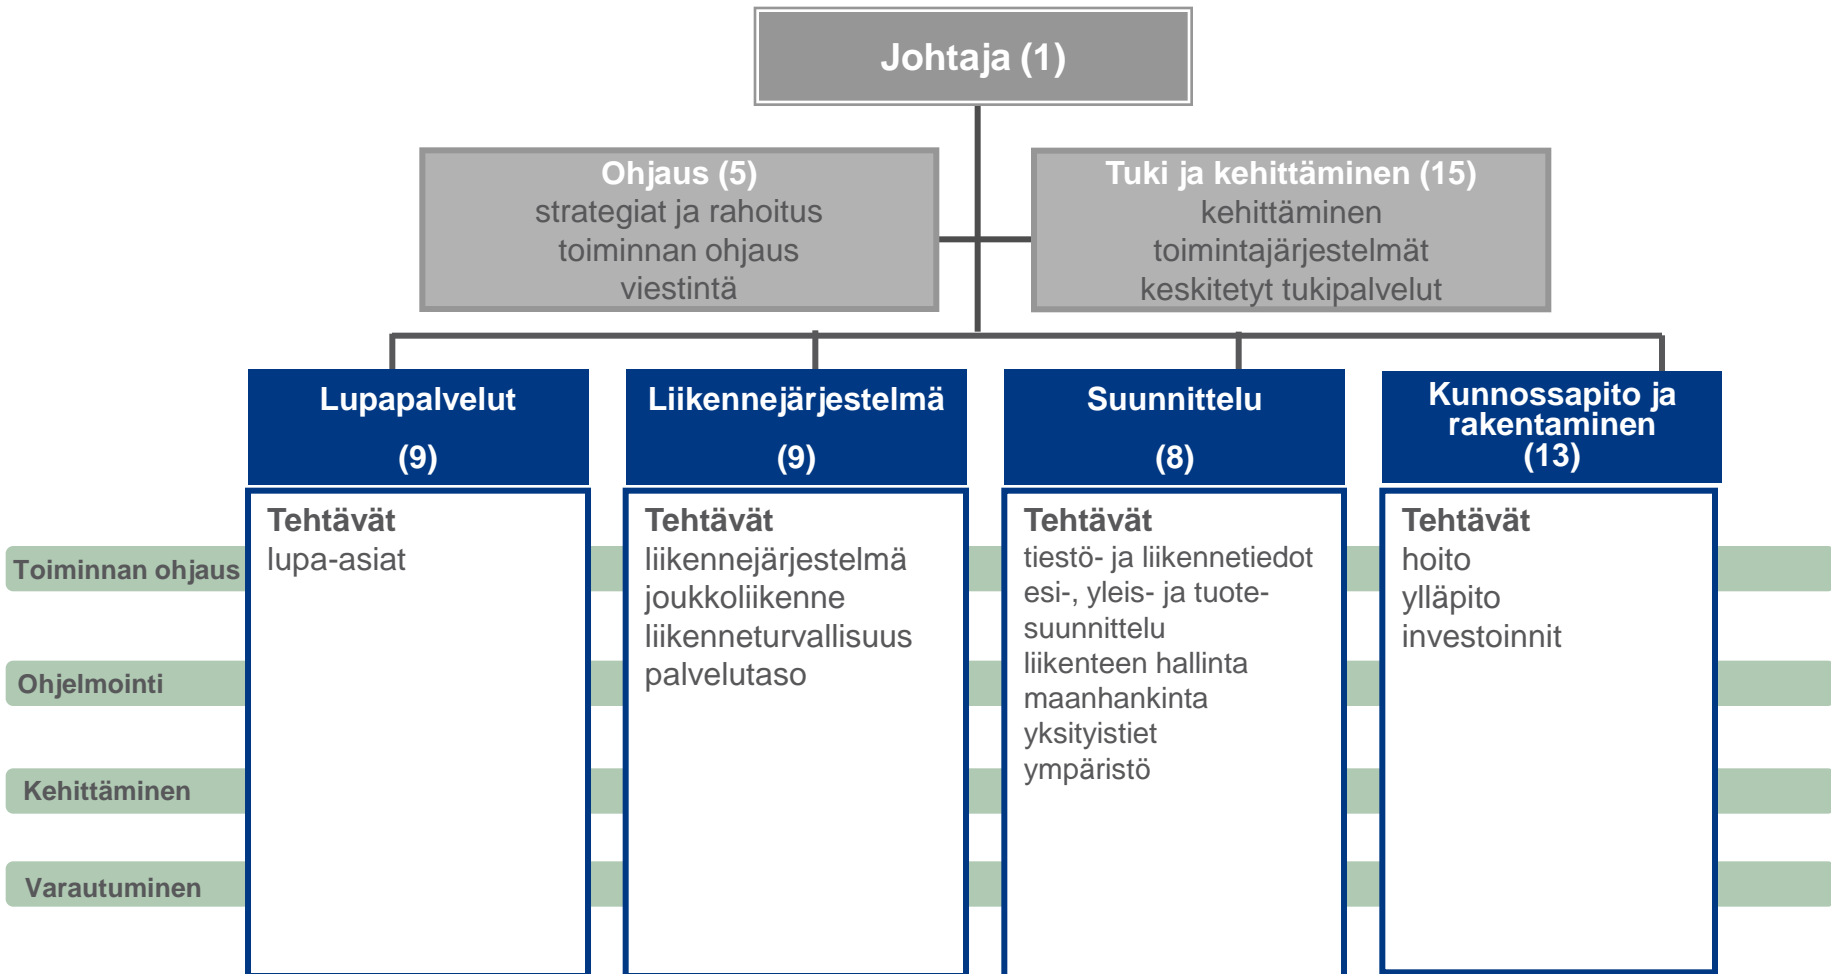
Johtaja (1)

Ohjaus (5)
strategiat ja rahoitus
toiminnan ohjaus
viestintä

Tuki ja kehittäminen (15)
kehittäminen
toimintajärjestelmät
keskitetyt tukipalvelut

Lupapalvelut
(9)

Liikennejärjestelmä
(9)

Suunnittelu
(8)

Kunnossapito ja rakentaminen
(13)

Toiminnan ohjaus

Ohjelmointi

Kehittäminen

Varautuminen

Tehtävät
lupa-asiat

Tehtävät
liikennejärjestelmä
joukkoliikenne
liikenneturvallisuus
palvelutaso

Tehtävät
tiestö- ja liikennetiedot
esi-, yleis- ja tuote-suunnittelu
liikenteen hallinta
maanhankinta
yksityistiet
ympäristö

Tehtävät
hoito
ylläpito
investoinnit